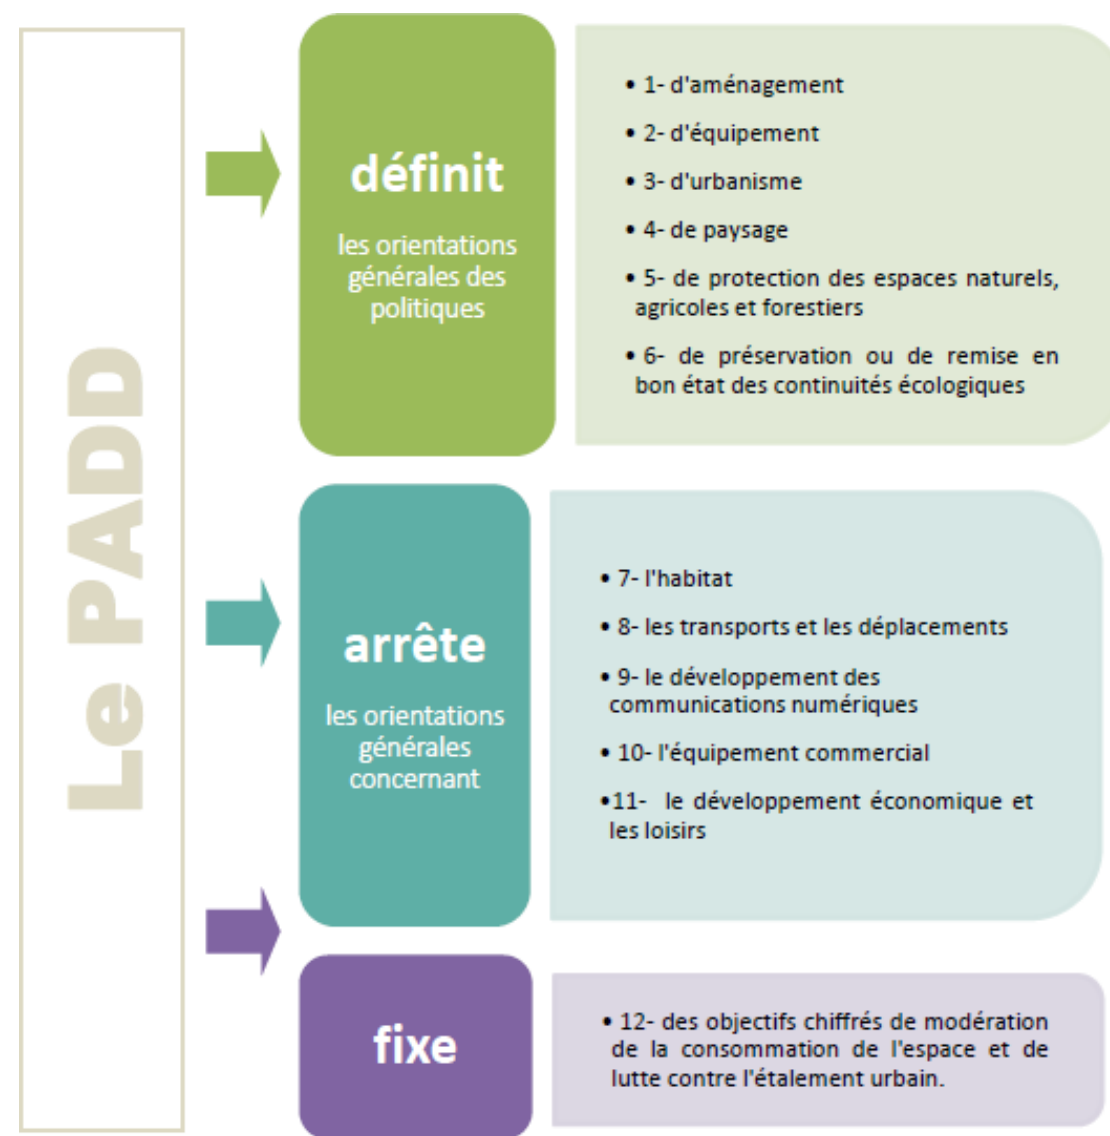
Le PADD

définit

les orientations générales des politiques

• 1- d'aménagement
• 2- d'équipement
• 3- d'urbanisme
• 4- de paysage
• 5- de protection des espaces naturels, agricoles et forestiers
• 6- de préservation ou de remise en bon état des continuités écologiques

arrête

les orientations générales concernant

• 7- l'habitat
• 8- les transports et les déplacements
• 9- le développement des communications numériques
• 10- l'équipement commercial
•11- le développement économique et les loisirs

fixe

• 12- des objectifs chiffrés de modération de la consommation de l'espace et de lutte contre l'étalement urbain.